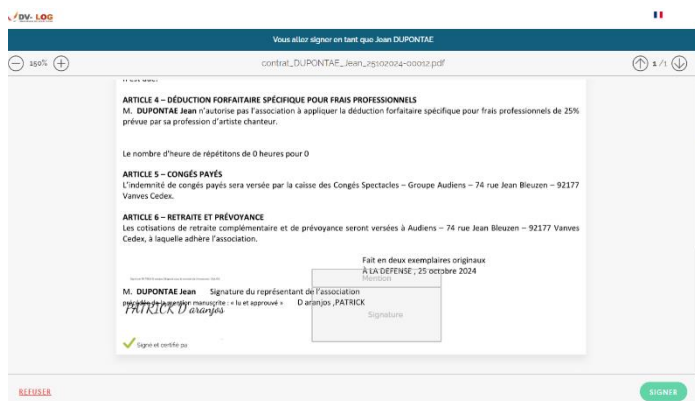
DV- LOG

Vous allez signer en tant que Jean DUPONTAE

150%

contrat_DUPONTAE_Jean_25102024-00012.pdf

1 / 1

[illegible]

ARTICLE 4 – DÉDUCTION FORFAITAIRE SPÉCIFIQUE POUR FRAIS PROFESSIONNELS
M. DUPONTAE Jean n'autorise pas l'association à appliquer la déduction forfaitaire spécifique pour frais professionnels de 25% prévue par sa profession d'artiste chanteur.

Le nombre d'heure de répétitons de 0 heures pour 0

ARTICLE 5 – CONGÉS PAYÉS
L'indemnité de congés payés sera versée par la caisse des Congés Spectacles – Groupe Audiens – 74 rue Jean Bleuzen – 92177 Vanves Cedex.

ARTICLE 6 – RETRAITE ET PRÉVOYANCE
Les cotisations de retraite complémentaire et de prévoyance seront versées à Audiens – 74 rue Jean Bleuzen – 92177 Vanves Cedex, à laquelle adhère l'association.

Fait en deux exemplaires originaux
A LA DEFENSE , 25 octobre 2024

Mention

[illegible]

M. DUPONTAE Jean Signature du représentant de l'association
précédée de la mention manuscrite : « lu et approuvé » D aranjos ,PATRICK

PATRICK D'aranjos

Signature

Signé et certifié par

REFUSER

SIGNER